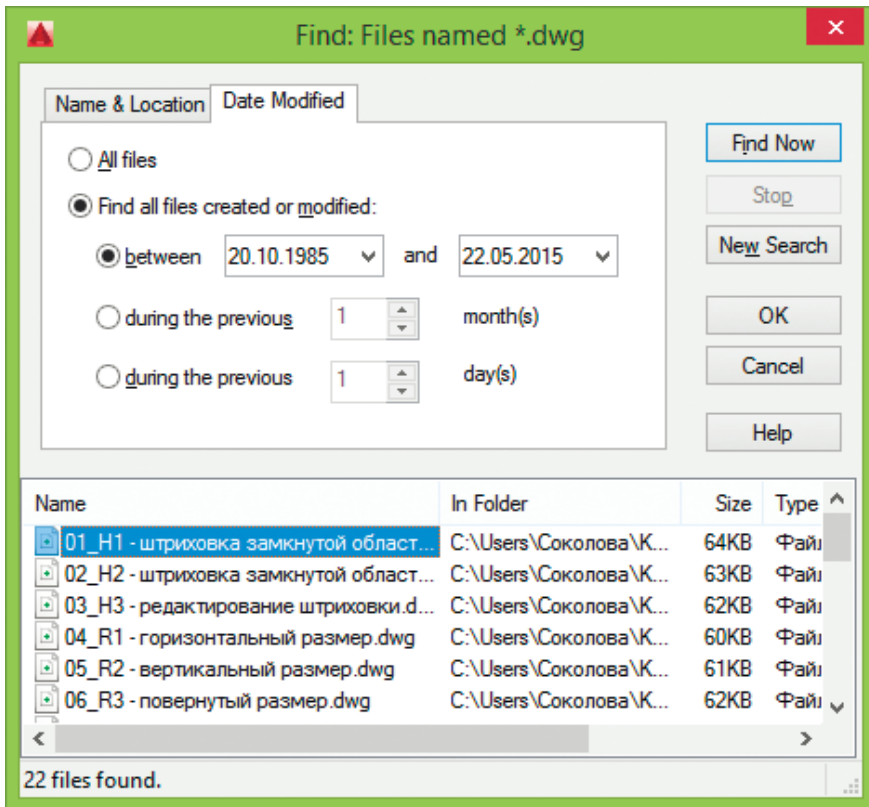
Find: Files named *.dwg

Name & Location | Date Modified

All files

Find all files created or modified:

between 20.10.1985 and 22.05.2015

during the previous 1 month(s)

during the previous 1 day(s)

Find Now

Stop

New Search

OK

Cancel

Help

| Name | In Folder | Size | Type |
|---|---|---|---|
| 01_H1 - штриховка замкнутой област... | C:\Users\Соколова\К... | 64KB | Файл |
| 02_H2 - штриховка замкнутой област... | C:\Users\Соколова\К... | 63KB | Файл |
| 03_H3 - редактирование штриховки.d... | C:\Users\Соколова\К... | 62KB | Файл |
| 04_R1 - горизонтальный размер.dwg | C:\Users\Соколова\К... | 60KB | Файл |
| 05_R2 - вертикальный размер.dwg | C:\Users\Соколова\К... | 61KB | Файл |
| 06_R3 - повернутый размер.dwg | C:\Users\Соколова\К... | 62KB | Файл |

22 files found.